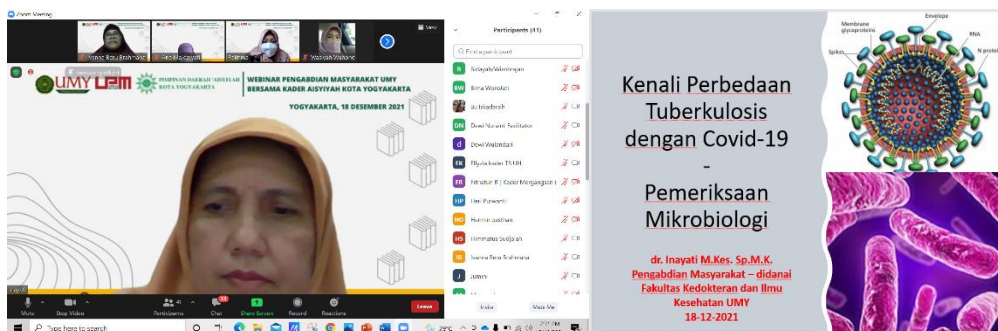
Zoom Meeting

Kanaz Ratu Rohmatul

Aprilia Layyali

Rahima

Wahyuh Wahono

View

UMY LPM

PIMPINAN DAERAH 'AISYIYAH KOTA YOGYAKARTA

WEBINAR PENGABDIAN MASYARAKAT UMY BERSAMA KADER AISYIYAH KOTA YOGYAKARTA

YOGYAKARTA, 18 DESEMBER 2021

Participants (41)

Find a participant

Sidayati/Widoharjan

Bima Wardalli

Ibu Isadnah

Dewi Nurastuti Fasilitator

Dewi Walimdani

Elyda kader TB UIH

Fitriatur R | Kader Mergangsan

Tini Purwanti

Hamim asihan

Himmatus Sadjian

Ivanna Rina Rahmana

Jumini

Invite

Mute Me

Mute

Stop Video

Participants

Chat

Share Screen

Record

Reactions

Leave

Type here to search

Kenali Perbedaan Tuberkulosis dengan Covid-19 - Pemeriksaan Mikrobiologi

dr. Inayati M.Kes. Sp.M.K.
Pengabdian Masyarakat – didanai Fakultas Kedokteran dan Ilmu Kesehatan UMY
18-12-2021

Membrane glycoproteins

Envelope

Spikes

RNA

N protein